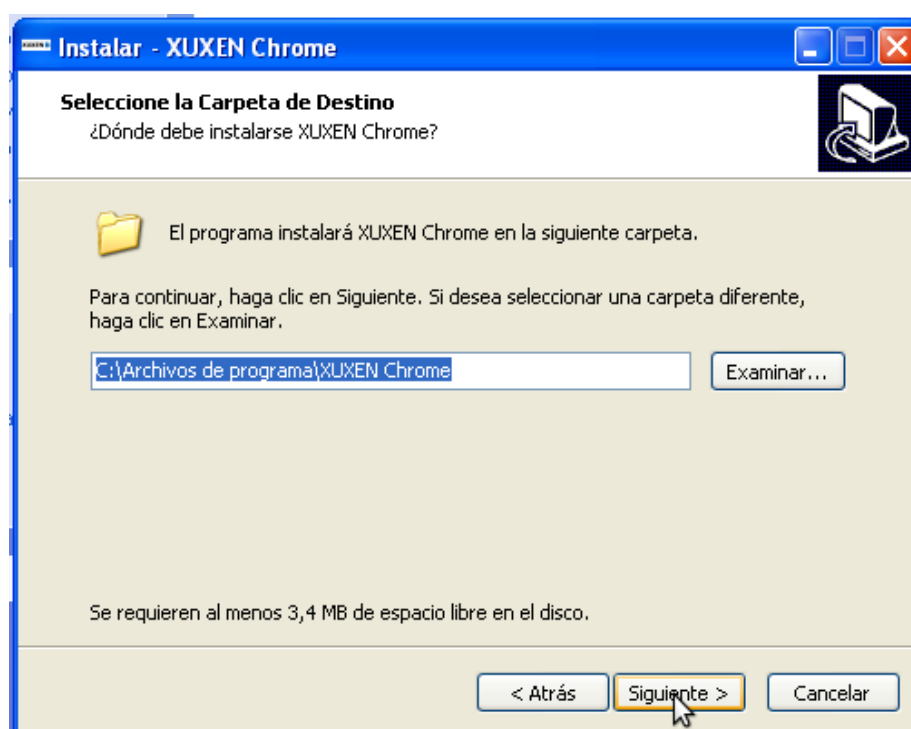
Instalar - XUXEN Chrome

Seleccione la Carpeta de Destino
¿Dónde debe instalarse XUXEN Chrome?

El programa instalará XUXEN Chrome en la siguiente carpeta.

Para continuar, haga clic en Siguiente. Si desea seleccionar una carpeta diferente, haga clic en Examinar.

C:\Archivos de programa\XUXEN Chrome

Examinar...

Se requieren al menos 3,4 MB de espacio libre en el disco.

< Atrás

Siguiente >

Cancelar